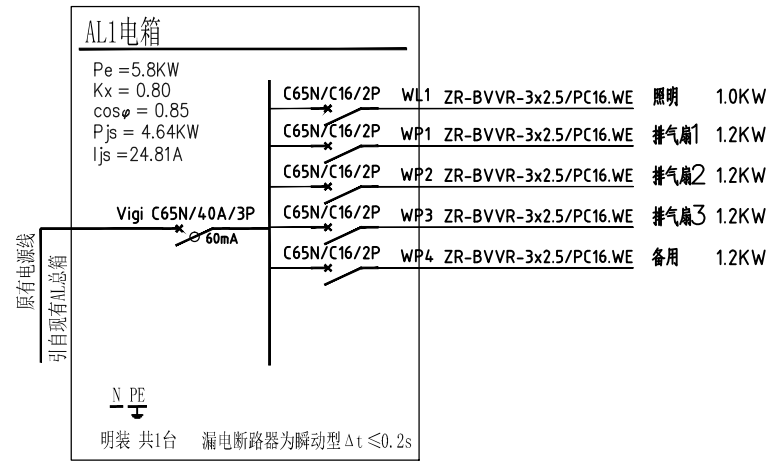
AL1电箱

Pe =5.8KW
Kx = 0.80
cos$\varphi$ = 0.85
Pjs = 4.64KW
Ijs =24.81A

C65N/C16/2P WL1 ZR-BVVR-3x2.5/PC16.WE 照明 1.0KW
C65N/C16/2P WP1 ZR-BVVR-3x2.5/PC16.WE 排气扇1 1.2KW
C65N/C16/2P WP2 ZR-BVVR-3x2.5/PC16.WE 排气扇2 1.2KW
C65N/C16/2P WP3 ZR-BVVR-3x2.5/PC16.WE 排气扇3 1.2KW
C65N/C16/2P WP4 ZR-BVVR-3x2.5/PC16.WE 备用 1.2KW

Vigi C65N/40A/3P
60mA

原有电源线
引自现有AL总箱

N PE

明装 共1台 漏电断路器为瞬动型 $\Delta t \leqslant 0.2s$